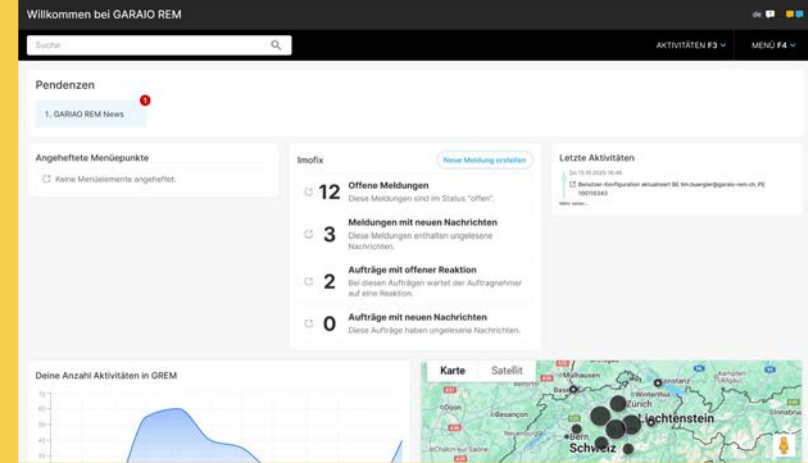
Willkommen bei GARAIO REM

de

Suche

AKTIVITÄTEN F3

MENÜ F4

Pendenzen

1. GARAIO REM News

1

Angeheftete Menüepunkte

Keine Menüelemente angeheftet.

Imofix

Neue Meldung erstellen

12 Offene Meldungen
Diese Meldungen sind im Status "offen".

3 Meldungen mit neuen Nachrichten
Diese Meldungen enthalten ungelesene Nachrichten.

2 Aufträge mit offener Reaktion
Bei diesen Aufträgen wartet der Auftragnehmer auf eine Reaktion.

0 Aufträge mit neuen Nachrichten
Diese Aufträge haben ungelesene Nachrichten.

Letzte Aktivitäten

Do 15.10.2025 10:46
Benutzer-Konfiguration aktualisiert BE tim.buergler@garaio-rem.ch, PE 100110343

Mehr sehen...

Deine Anzahl Aktivitäten in GREM

70
60
50
40
30

Karte

Satellit

Mulhausen

Basel

Winterthur

Zürich

Konstanz

Kempten

Dijon

Besançon

Bern

Liechtenstein

Schweiz

Chalon-sur-Saône

Innsbruck